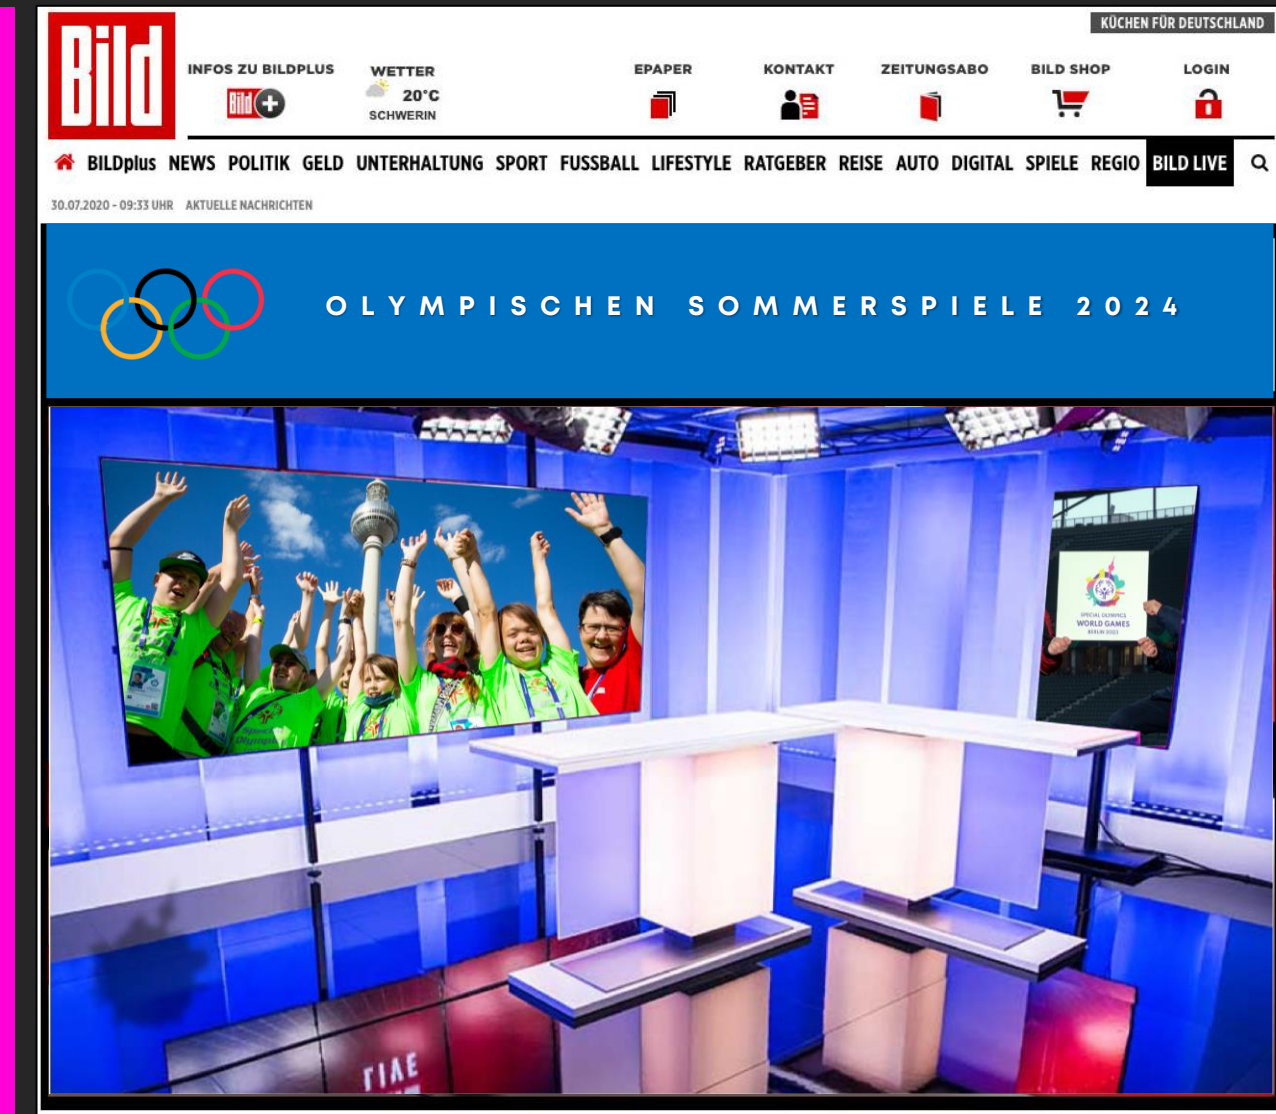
Bild

KÜCHEN FÜR DEUTSCHLAND

INFOS ZU BILDPLUS
Bild +

WETTER
20°C
SCHWERIN

EPAPER

KONTAKT

ZEITUNGSABO

BILD SHOP

LOGIN

BILDplus NEWS POLITIK GELD UNTERHALTUNG SPORT FUSSBALL LIFESTYLE RATGEBER REISE AUTO DIGITAL SPIELE REGIO BILD LIVE

30.07.2020 - 09:33 UHR AKTUELLE NACHRICHTEN

OLYMPISCHEN SOMMERSPIELE 2024

SPECIAL OLYMPICS
WORLD GAMES
BERLIN 2023

LIVE